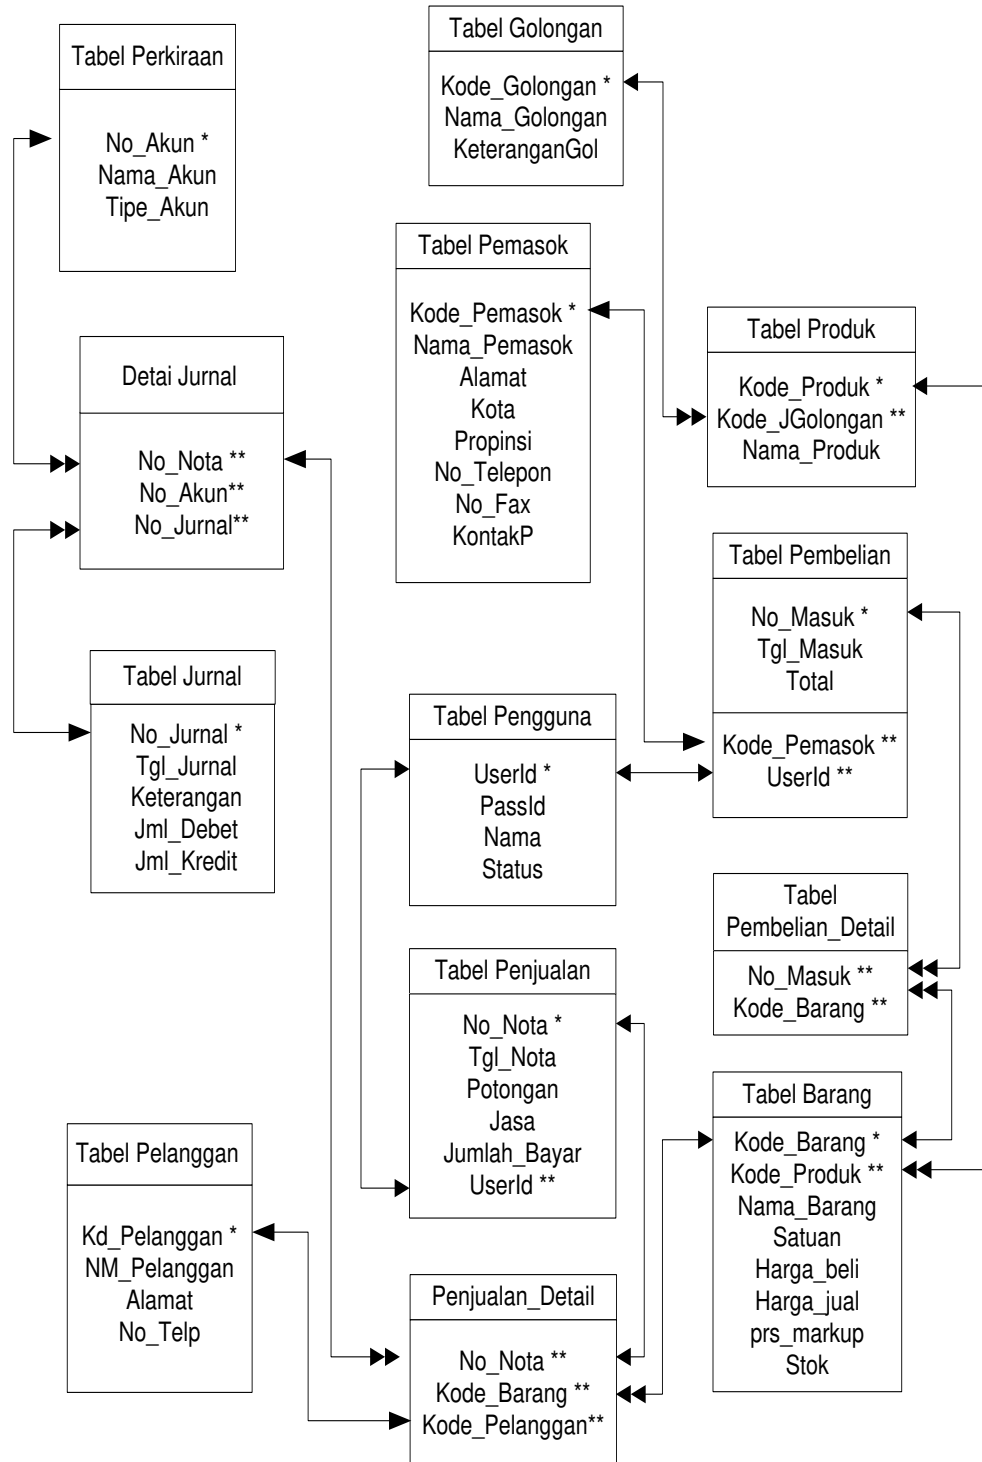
Tabel Perkiraan

No_Akun *
Nama_Akun
Tipe_Akun

Detai Jurnal

No_Nota **
No_Akun**
No_Jurnal**

Tabel Jurnal

No_Jurnal *
Tgl_Jurnal
Keterangan
Jml_Debet
Jml_Kredit

Tabel Golongan

Kode_Golongan *
Nama_Golongan
KeteranganGol

Tabel Pemasok

Kode_Pemasok *
Nama_Pemasok
Alamat
Kota
Propinsi
No_Telepon
No_Fax
KontakP

Tabel Produk

Kode_Produk *
Kode_JGolongan **
Nama_Produk

Tabel Pembelian

No_Masuk *
Tgl_Masuk
Total

Kode_Pemasok **
UserId **

Tabel Pengguna

UserId *
PassId
Nama
Status

Tabel Pembelian_Detail

No_Masuk **
Kode_Barang **

Tabel Penjualan

No_Nota *
Tgl_Nota
Potongan
Jasa
Jumlah_Bayar
UserId **

Tabel Barang

Kode_Barang *
Kode_Produk **
Nama_Barang
Satuan
Harga_beli
Harga_jual
prs_markup
Stok

Tabel Pelanggan

Kd_Pelanggan *
NM_Pelanggan
Alamat
No_Telp

Penjualan_Detail

No_Nota **
Kode_Barang **
Kode_Pelanggan**